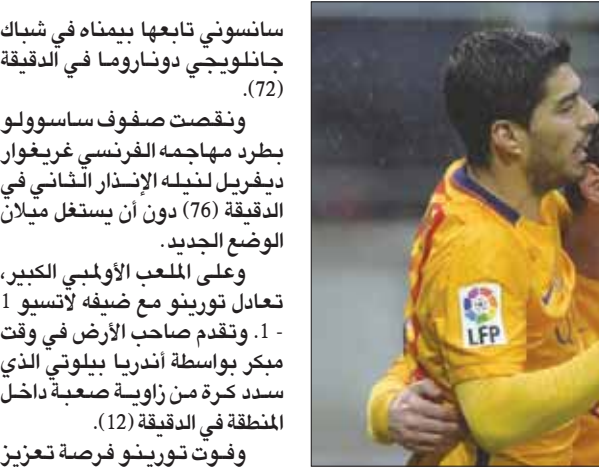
سانسوني تابعها بيمناه في شباك جانلويجي دوناروما في الدقيقة (72).

ونقصت صفوف ساسوولو بطرد مهاجمه الفرنسي غريغوار ديفريل لنيله الإنذار الثاني في الدقيقة (76) دون أن يستغل ميلان الوضع الجديد.

وعلى الملعب الأولمبي الكبير، تعادل تورينو مع ضيفه لاتسيو 1 - 1. وتقدم صاحب الأرض في وقت مبكر بواسطة أندريا بيلوتي الذي سدد كرة من زاوية صعبة داخل المنطقة في الدقيقة (12).

وفوت تورينو فرصة تعزيز

LFP